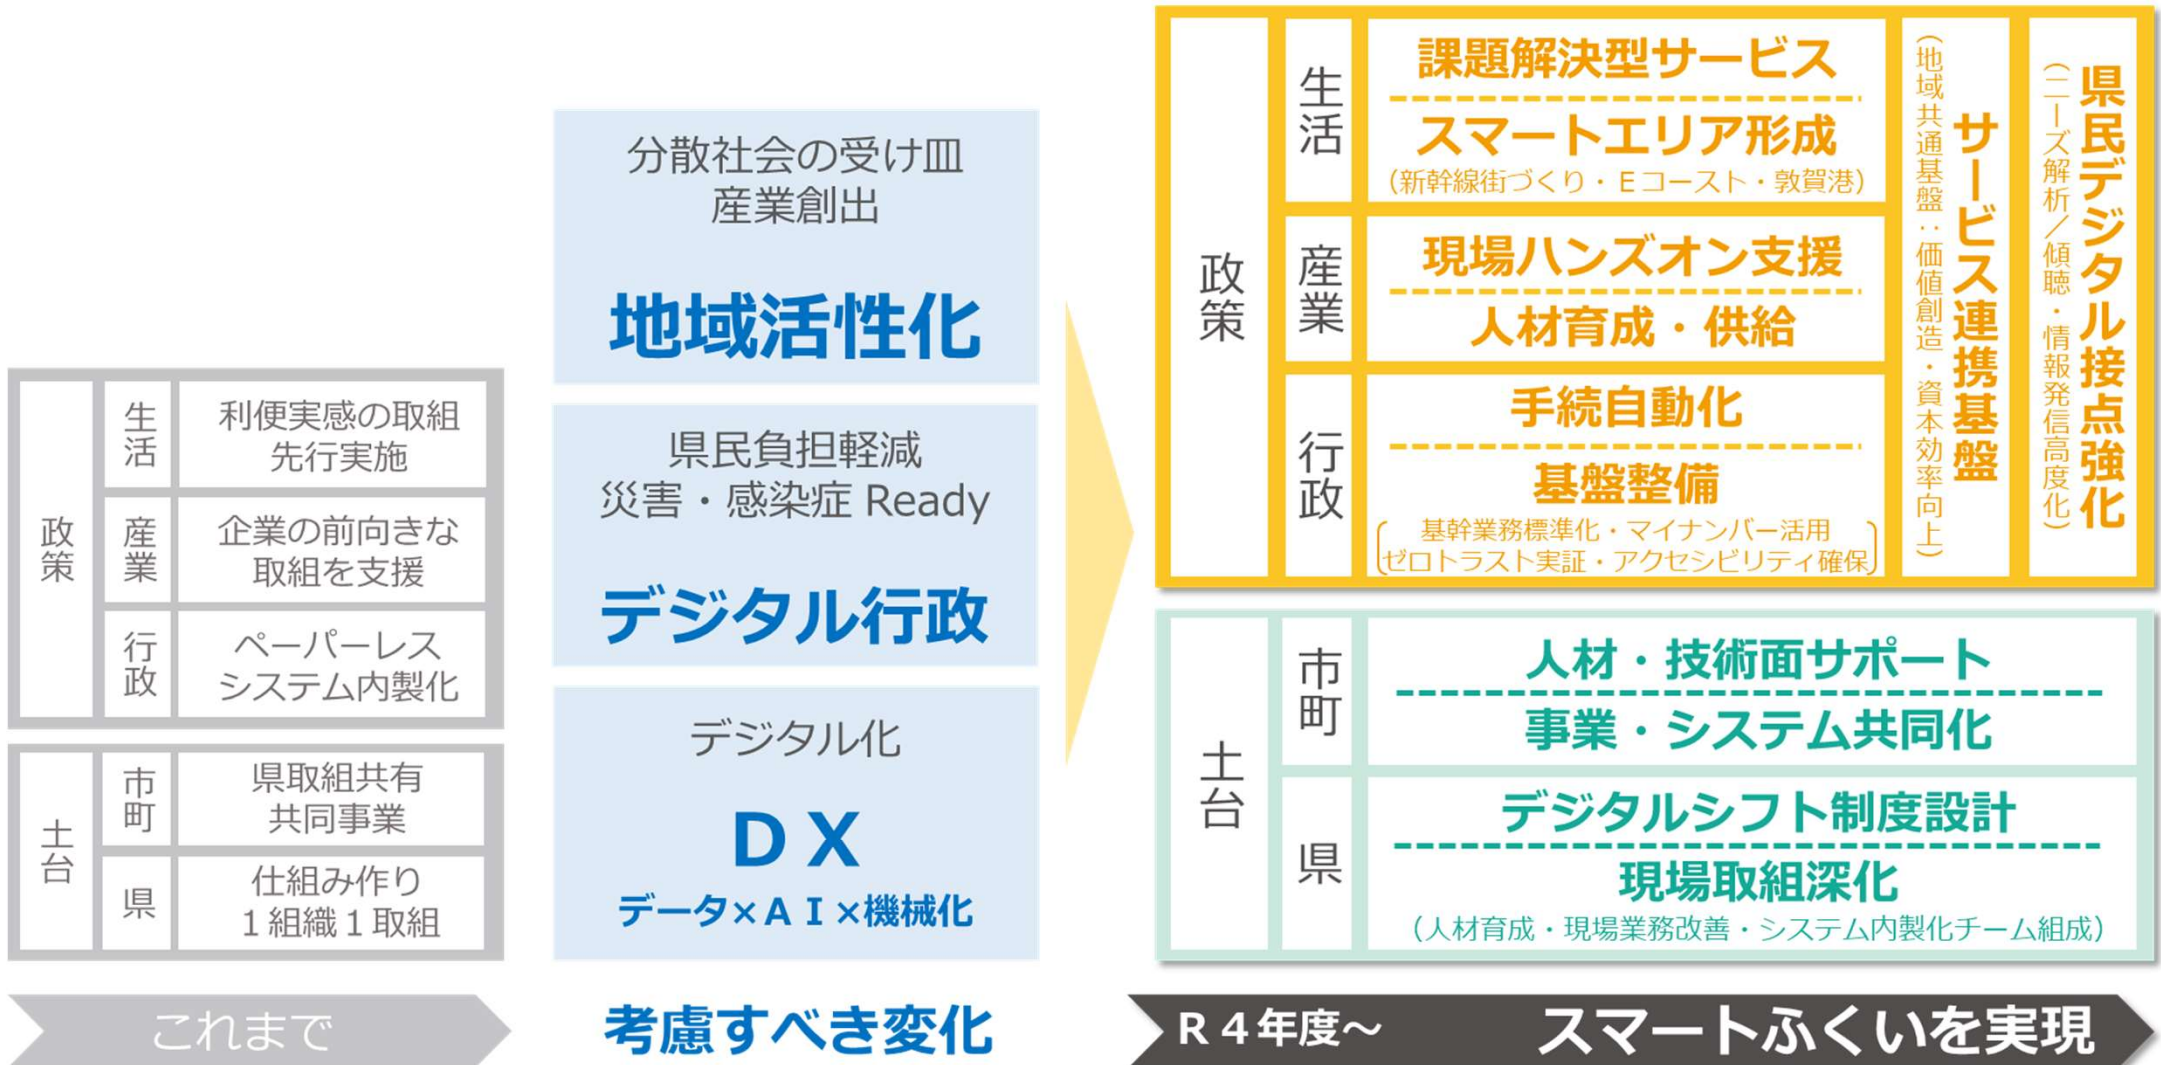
| 政策 | 生活 | 利便実感の取組 先行実施 |
|---|---|---|
| | 産業 | 企業の前向きな 取組を支援 |
| | 行政 | ペーパーレス システム内製化 |

| 土台 | 市町 | 県取組共有 共同事業 |
|---|---|---|
| | 県 | 仕組み作り 1組織1取組 |

これまで

分散社会の受け皿
産業創出

地域活性化

県民負担軽減
災害・感染症 Ready

デジタル行政

デジタル化

DX

データ×AI×機械化

考慮すべき変化

| 政策 | 生活 | 課題解決型サービス / スマートエリア形成 (新幹線街づくり・Eコースト・敦賀港) | サービス連携基盤 (地域共通基盤:価値創造・資本効率向上) | 県民デジタル接点強化 (ニーズ解析/傾聴・情報発信高度化) |
|---|---|---|---|---|
| | 産業 | 現場ハンズオン支援 / 人材育成・供給 | | |
| | 行政 | 手続自動化 / 基盤整備 (基幹業務標準化・マイナンバー活用 ゼロトラスト実証・アクセシビリティ確保) | | |

| 土台 | 市町 | 人材・技術面サポート / 事業・システム共同化 |
|---|---|---|
| | 県 | デジタルシフト制度設計 / 現場取組深化 (人材育成・現場業務改善・システム内製化チーム組成) |

R4年度~ スマートふくいを実現